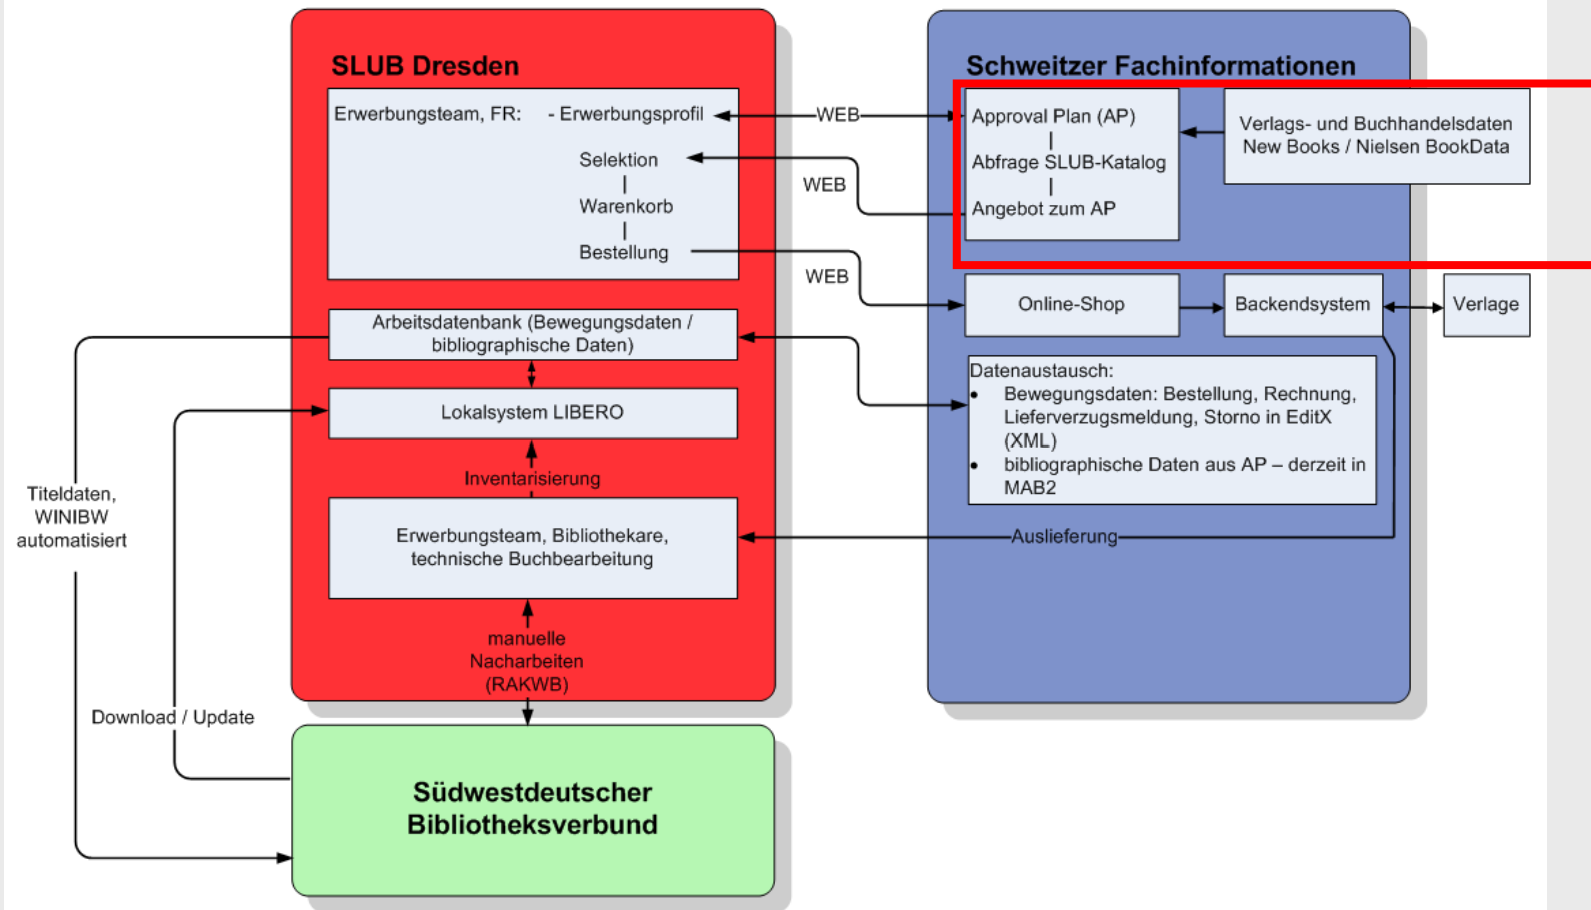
SLUB Dresden

Erwerbungsteam, FR: - Erwerbungsprofil

Selektion
|
Warenkorb
|
Bestellung

Arbeitsdatenbank (Bewegungsdaten / bibliographische Daten)

Lokalsystem LIBERO

Inventarisierung

Erwerbungsteam, Bibliothekare, technische Buchbearbeitung

manuelle Nacharbeiten (RAKWB)

Schweitzer Fachinformationen

Approval Plan (AP)
|
Abfrage SLUB-Katalog
|
Angebot zum AP

Verlags- und Buchhandelsdaten New Books / Nielsen BookData

WEB

WEB

WEB

Online-Shop

Backendsystem

Verlage

Datenaustausch:
• Bewegungsdaten: Bestellung, Rechnung, Lieferverzugsmeldung, Storno in EditX (XML)
• bibliographische Daten aus AP – derzeit in MAB2

Auslieferung

Titeldaten, WINIBW automatisiert

Download / Update

Südwestdeutscher Bibliotheksverbund